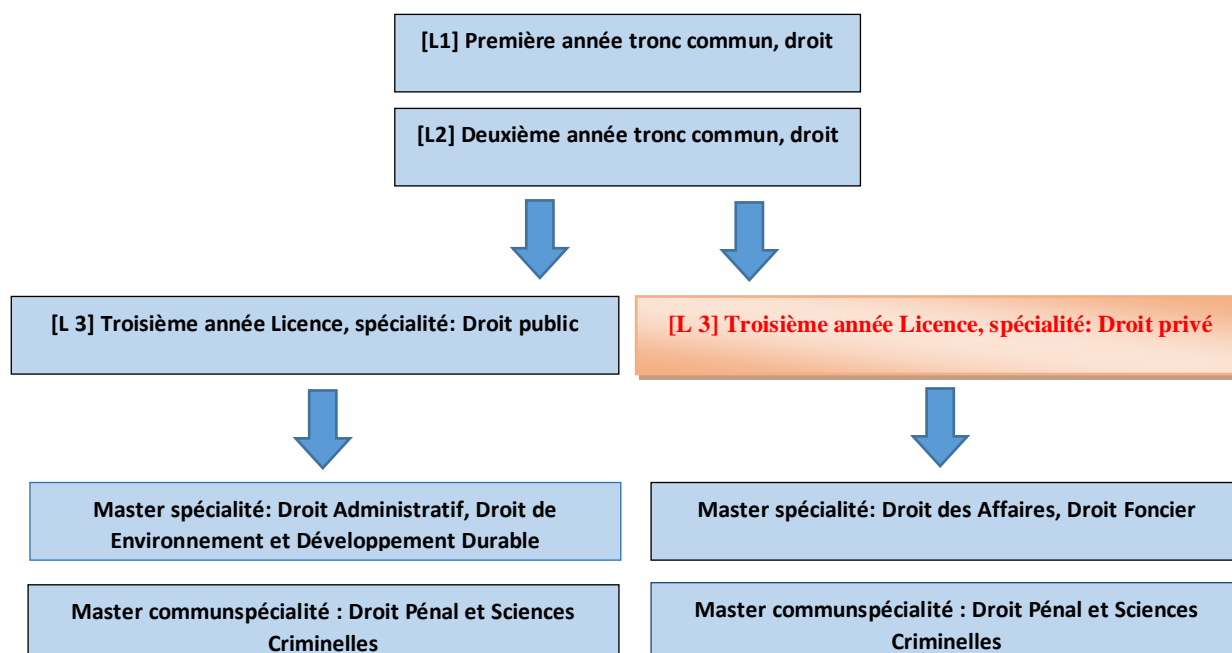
[L1] Première année tronc commun, droit

[L2] Deuxième année tronc commun, droit

[L 3] Troisième année Licence, spécialité: Droit public

[L 3] Troisième année Licence, spécialité: Droit privé

Master spécialité: Droit Administratif, Droit de Environnement et Développement Durable

Master spécialité: Droit des Affaires, Droit Foncier

Master communspécialité : Droit Pénal et Sciences Criminelles

Master communspécialité : Droit Pénal et Sciences Criminelles